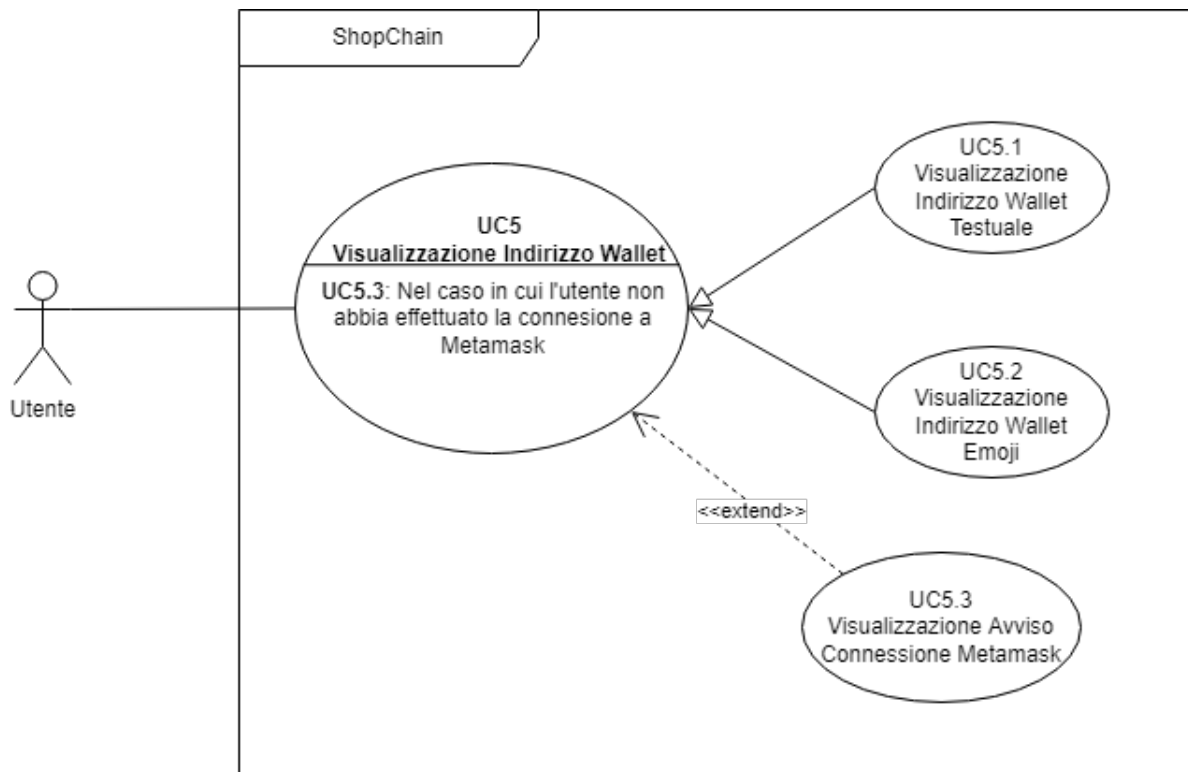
ShopChain

Utente

UC5
Visualizzazione Indirizzo Wallet

UC5.3: Nel caso in cui l'utente non abbia effettuato la connesione a Metamask

UC5.1
Visualizzazione
Indirizzo Wallet
Testuale

UC5.2
Visualizzazione
Indirizzo Wallet
Emoji

<<extend>>

UC5.3
Visualizzazione Avviso
Connessione Metamask